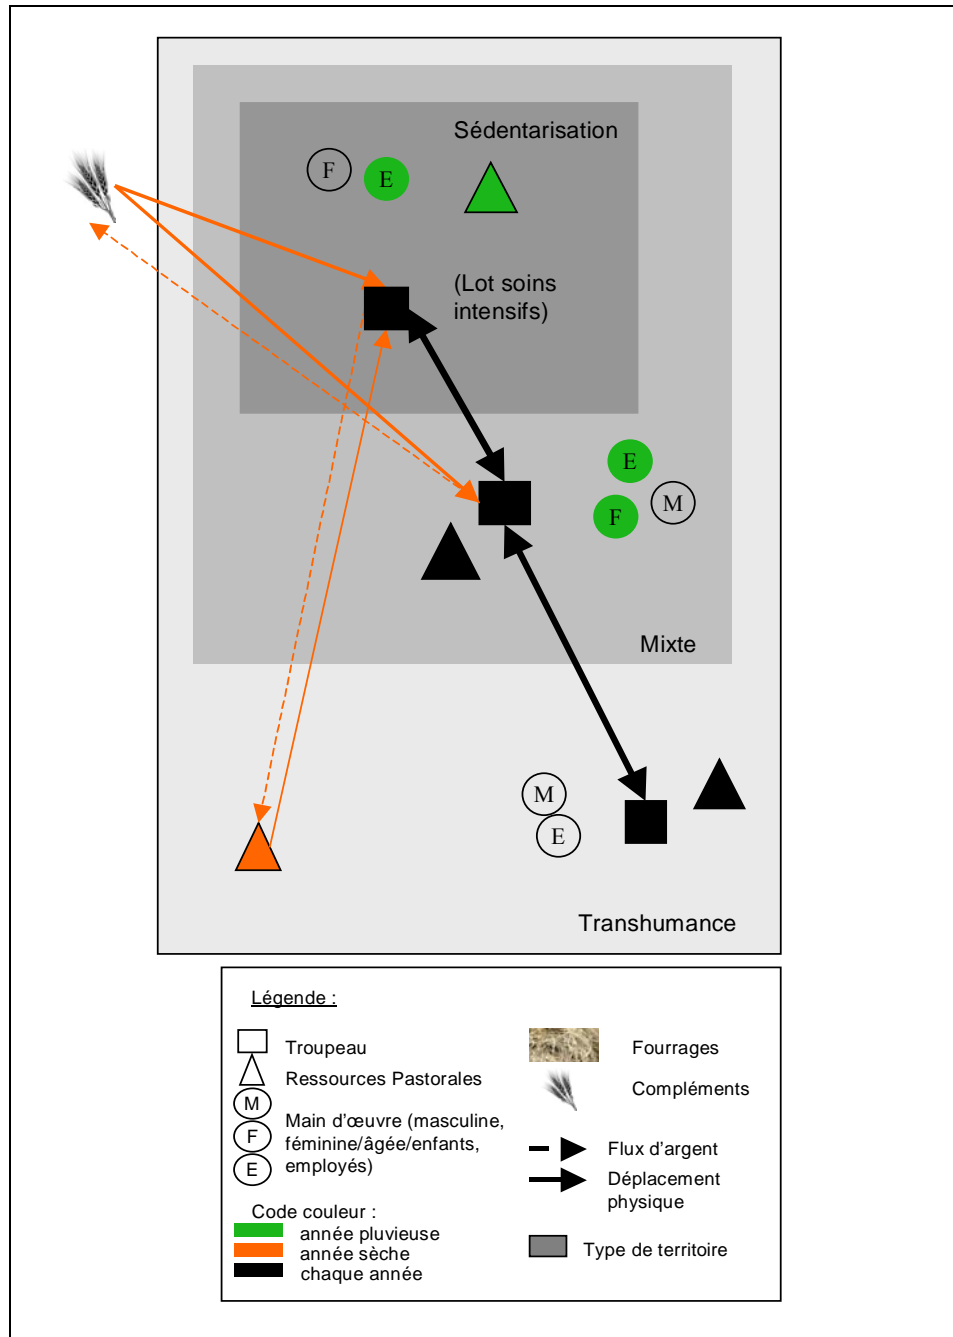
Sédentarisation

F E

(Lot soins intensifs)

E

F M

Mixte

M

E

Transhumance

Légende :

Troupeau

Ressources Pastorales

M

F

E

Main d'œuvre (masculine, féminine/âgée/enfants, employés)

Code couleur :

année pluvieuse

année sèche

chaque année

Fourrages

Compléments

Flux d'argent

Déplacement physique

Type de territoire